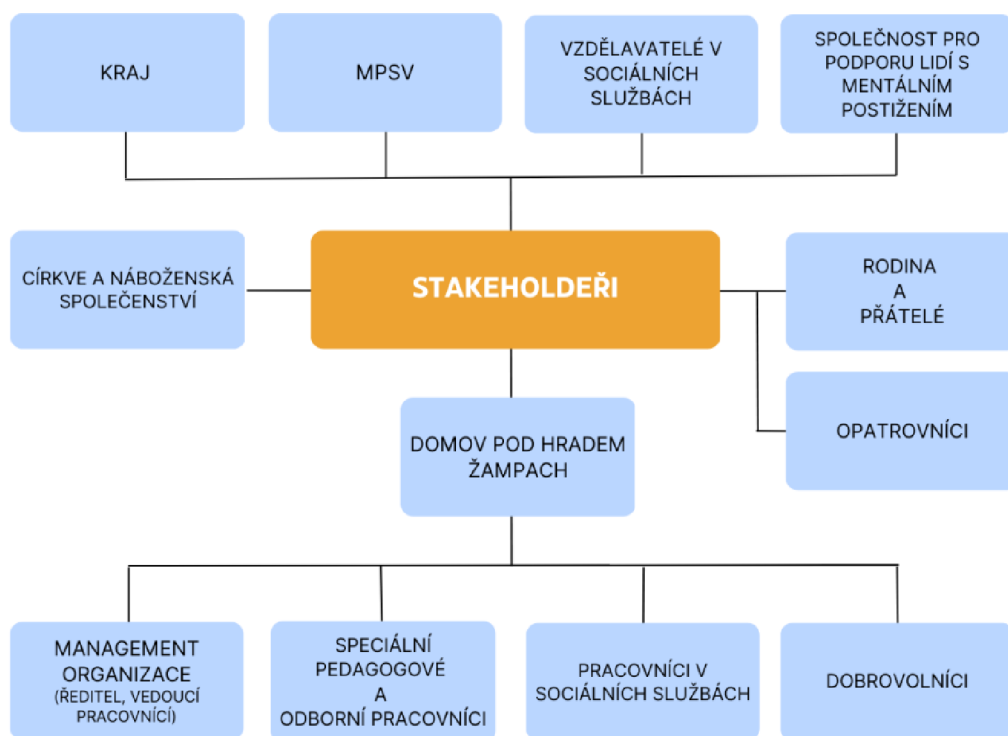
KRAJ

MPSV

VZDĚLAVATELÉ V SOCIÁLNÍCH SLUŽBÁCH

SPOLEČNOST PRO PODPORU LIDÍ S MENTÁLNÍM POSTIŽENÍM

CÍRKVE A NÁBOŽENSKÁ SPOLEČENSTVÍ

STAKEHOLDEŘI

RODINA A PŘÁTELÉ

OPATROVNÍCI

DOMOV POD HRADEM ŽAMPACH

MANAGEMENT ORGANIZACE (ŘEDITEL, VEDOUCÍ PRACOVNÍCI)

SPECIÁLNÍ PEDAGOGOVÉ A ODBORNÍ PRACOVNÍCI

PRACOVNÍCI V SOCIÁLNÍCH SLUŽBÁCH

DOBROVOLNÍCI